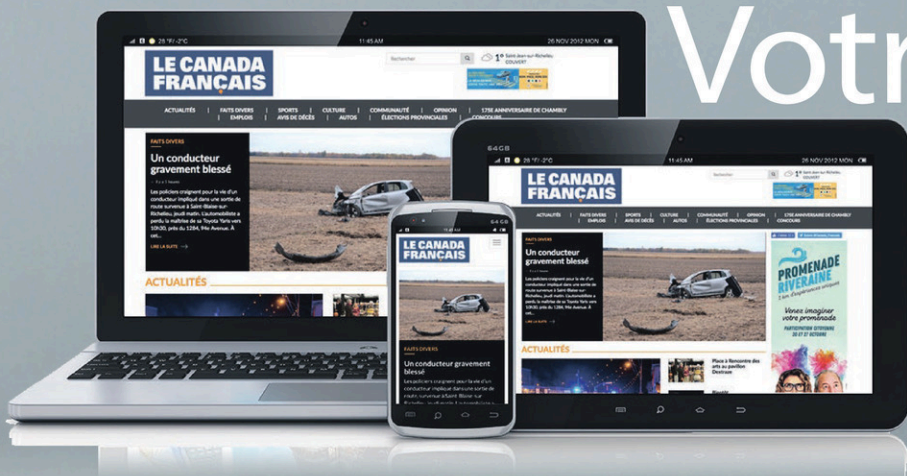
Votr

26 °F/-2°C 11:45 AM 26 NOV 2012 MON

LE CANADA FRANÇAIS

Rechercher

1° Saint-Jean-sur-Richelieu COUVERT

ACTUALITÉS | FAITS DIVERS | SPORTS | CULTURE | COMMUNAUTÉ | OPINION | 175E ANNIVERSAIRE DE CHAMBLY | EMPLOIS | AVIS DE DÉCÈS | AUTOS | ÉLECTIONS PROVINCIALES | CONCOURS

FAITS DIVERS

Un conducteur gravement blessé

Les policiers craignent pour la vie d'un conducteur impliqué dans une sortie de route survenue à Saint-Blaise-sur-Richelieu, jeudi matin. L'automobiliste a perdu la maîtrise de sa Toyota Yaris vers 10h30, près du 1284, 94e Avenue. À cet...

LIRE LA SUITE

ACTUALITÉS

64 GB

26 °F/-2°C 11:45 AM 26 NOV 2012 MON

LE CANADA FRANÇAIS

FAITS DIVERS

Un conducteur gravement blessé

Les policiers craignent pour la vie d'un conducteur impliqué dans une sortie de route survenue à Saint-Blaise-sur-Richelieu, jeudi matin. L'automobiliste a perdu la maîtrise de sa Toyota Yaris vers 10h30, près du 1284, 94e Avenue. À cet...

LIRE LA SUITE

ACTUALITÉS

Place à Rencontre des arts au pavillon Dextraze

PROMENADE RIVERAINE

Venez imaginer votre promenade

PARTICIPATION CITOYENNE 26 ET 27 OCTOBRE

64 GB

LE CANADA FRANÇAIS

FAITS DIVERS

Un conducteur gravement blessé

Les policiers craignent pour la vie d'un conducteur impliqué dans une sortie de route survenue à Saint-Blaise-sur-Richelieu, jeudi matin. L'automobiliste a